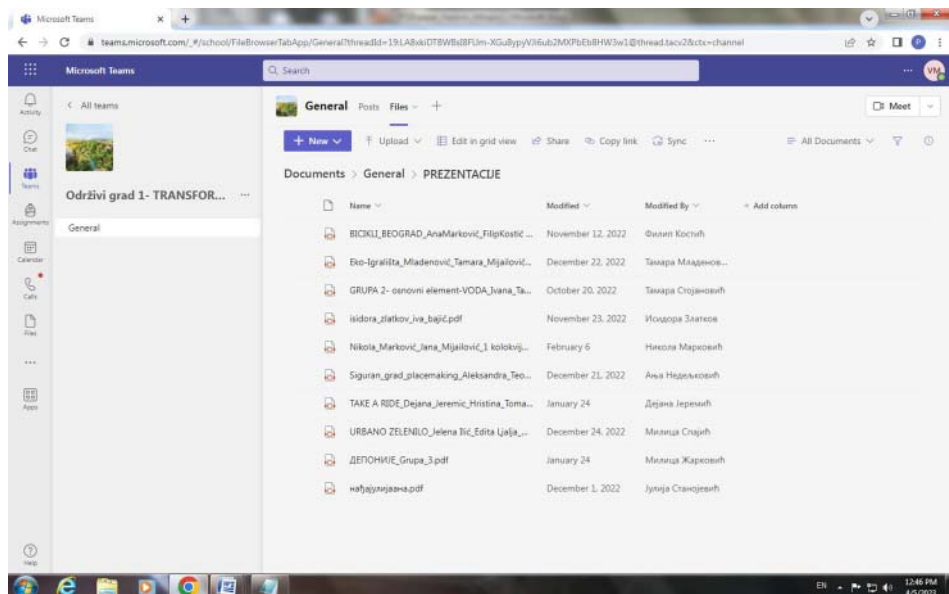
Microsoft Teams

teams.microsoft.com/_#/school/FileBrowserTabApp/General?threadId=19:LA8xkiDT8WBsI8FUm-XGuBypyVJ6ub2MXPbEbBHW3w1@thread.tacv2&ctx=channel

Microsoft Teams

Search

Activity
Chat
Teams
Assignments
Calendar
Calls
Files
...
Apps
Help

< All teams

Održivi grad 1- TRANSFOR...

General

General Posts Files +

Meet

+ New Upload Edit in grid view Share Copy link Sync ...

All Documents

Documents > General > PREZENTACIJE

| Name | Modified | Modified By | + Add column |
|---|---|---|---|
| BICIKLI_BEOGRAD_AnaMarković_FilipKostić ... | November 12, 2022 | Филип Костић | |
| Eko-Igrališta_Mladenović_Tamara_Mijailović... | December 22, 2022 | Тамара Младенов... | |
| GRUPA 2- osnovni element-VODA_Ivana_Ta... | October 20, 2022 | Тамара Стојановић | |
| isidora_zlatkov_iva_bajić.pdf | November 23, 2022 | Исидора Златков | |
| Nikola_Marković_Jana_Mijailović_1 kolokvij... | February 6 | Никола Марковић | |
| Siguran_grad_placemaking_Aleksandra_Teo... | December 21, 2022 | Анђа Недељковић | |
| TAKE A RIDE_Dejana_Jeremic_Hristina_Toma... | January 24 | Дејана Јеремић | |
| URBANO ZELENILO_Jelena Ilić_Edita Ljalja_... | December 24, 2022 | Милица Спајић | |
| ДЕПОНИЈЕ_Grupa_3.pdf | January 24 | Милица Жарковић | |
| најјачиђавна.pdf | December 1, 2022 | Јулија Станојевић | |

EN 12:46 PM 4/5/2023